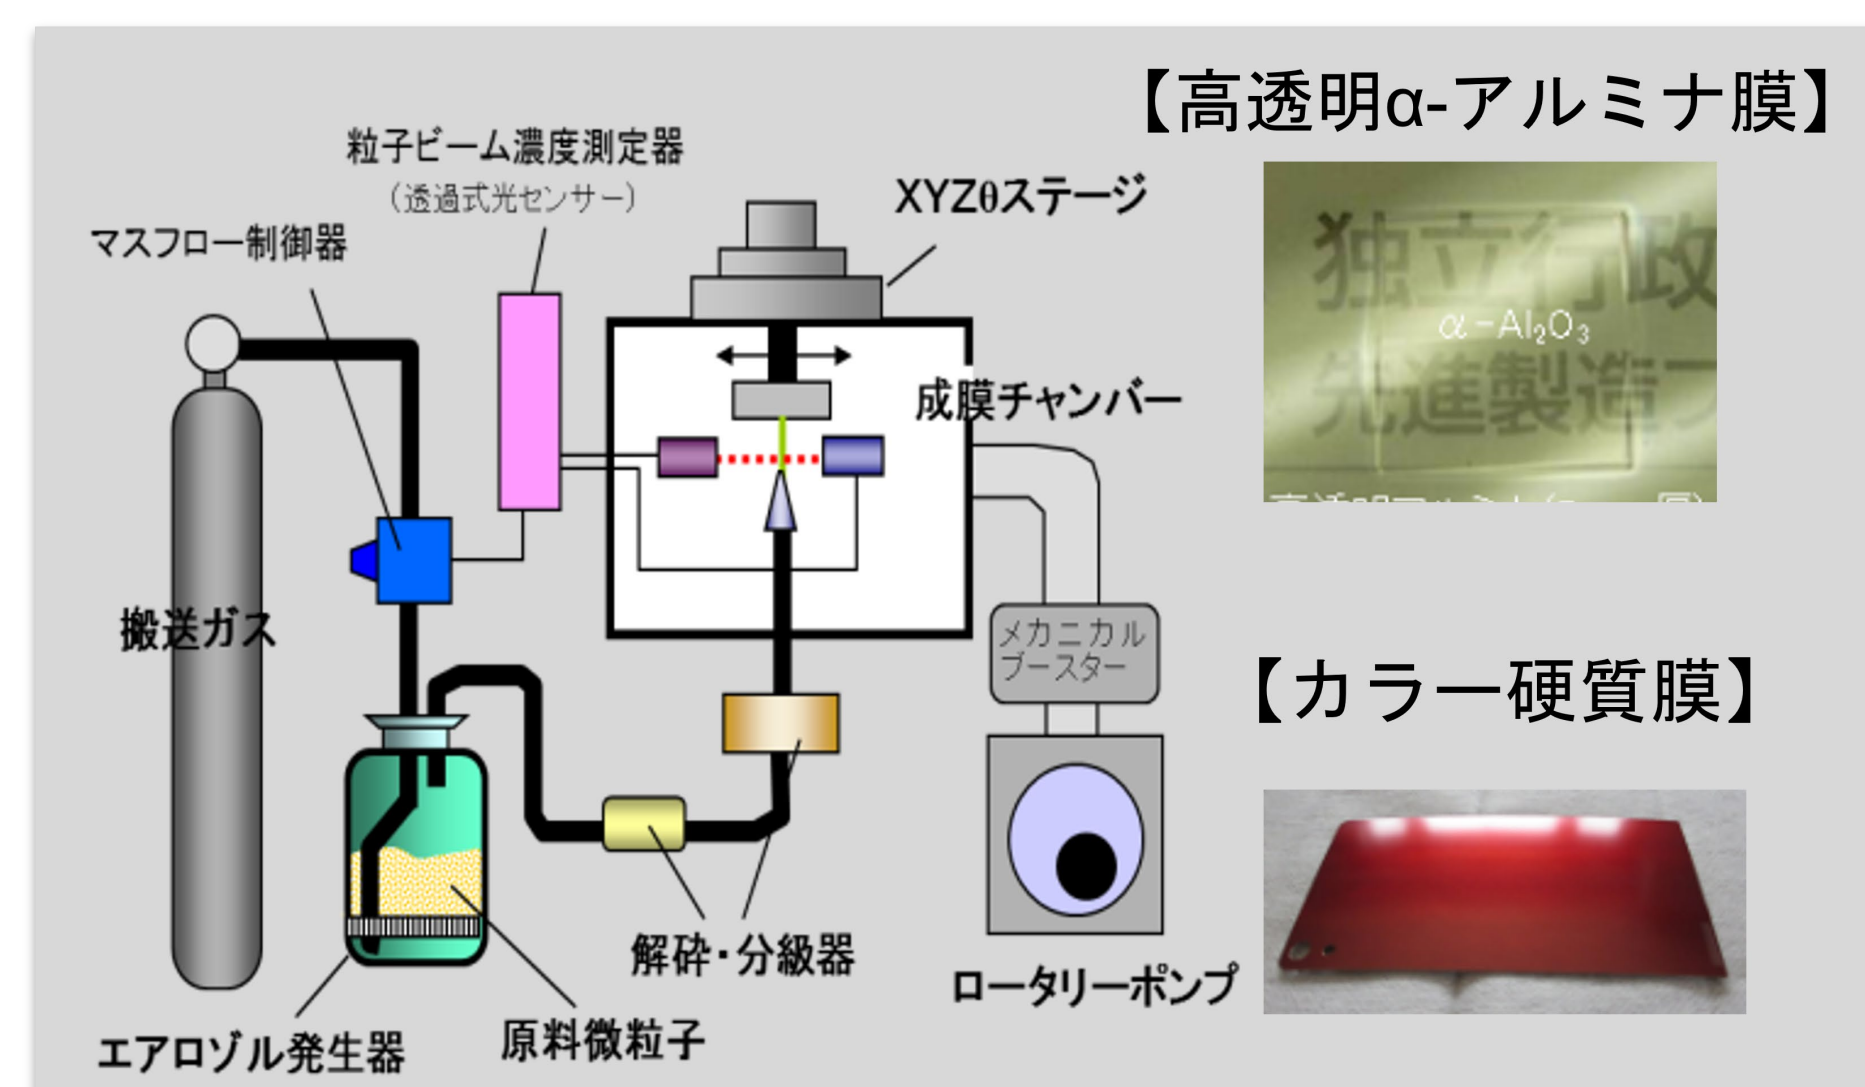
【高透明α-アルミナ膜】

粒子ビーム濃度測定器
(透過式光センサー)

XYZθステージ

マスフロー制御器

独立行政
$\alpha$-$Al_2O_3$
先進製造

成膜チャンバー

搬送ガス

メカニカルブースター

【カラー硬質膜】

解砕・分級器

ロータリーポンプ

エアロゾル発生器

原料微粒子